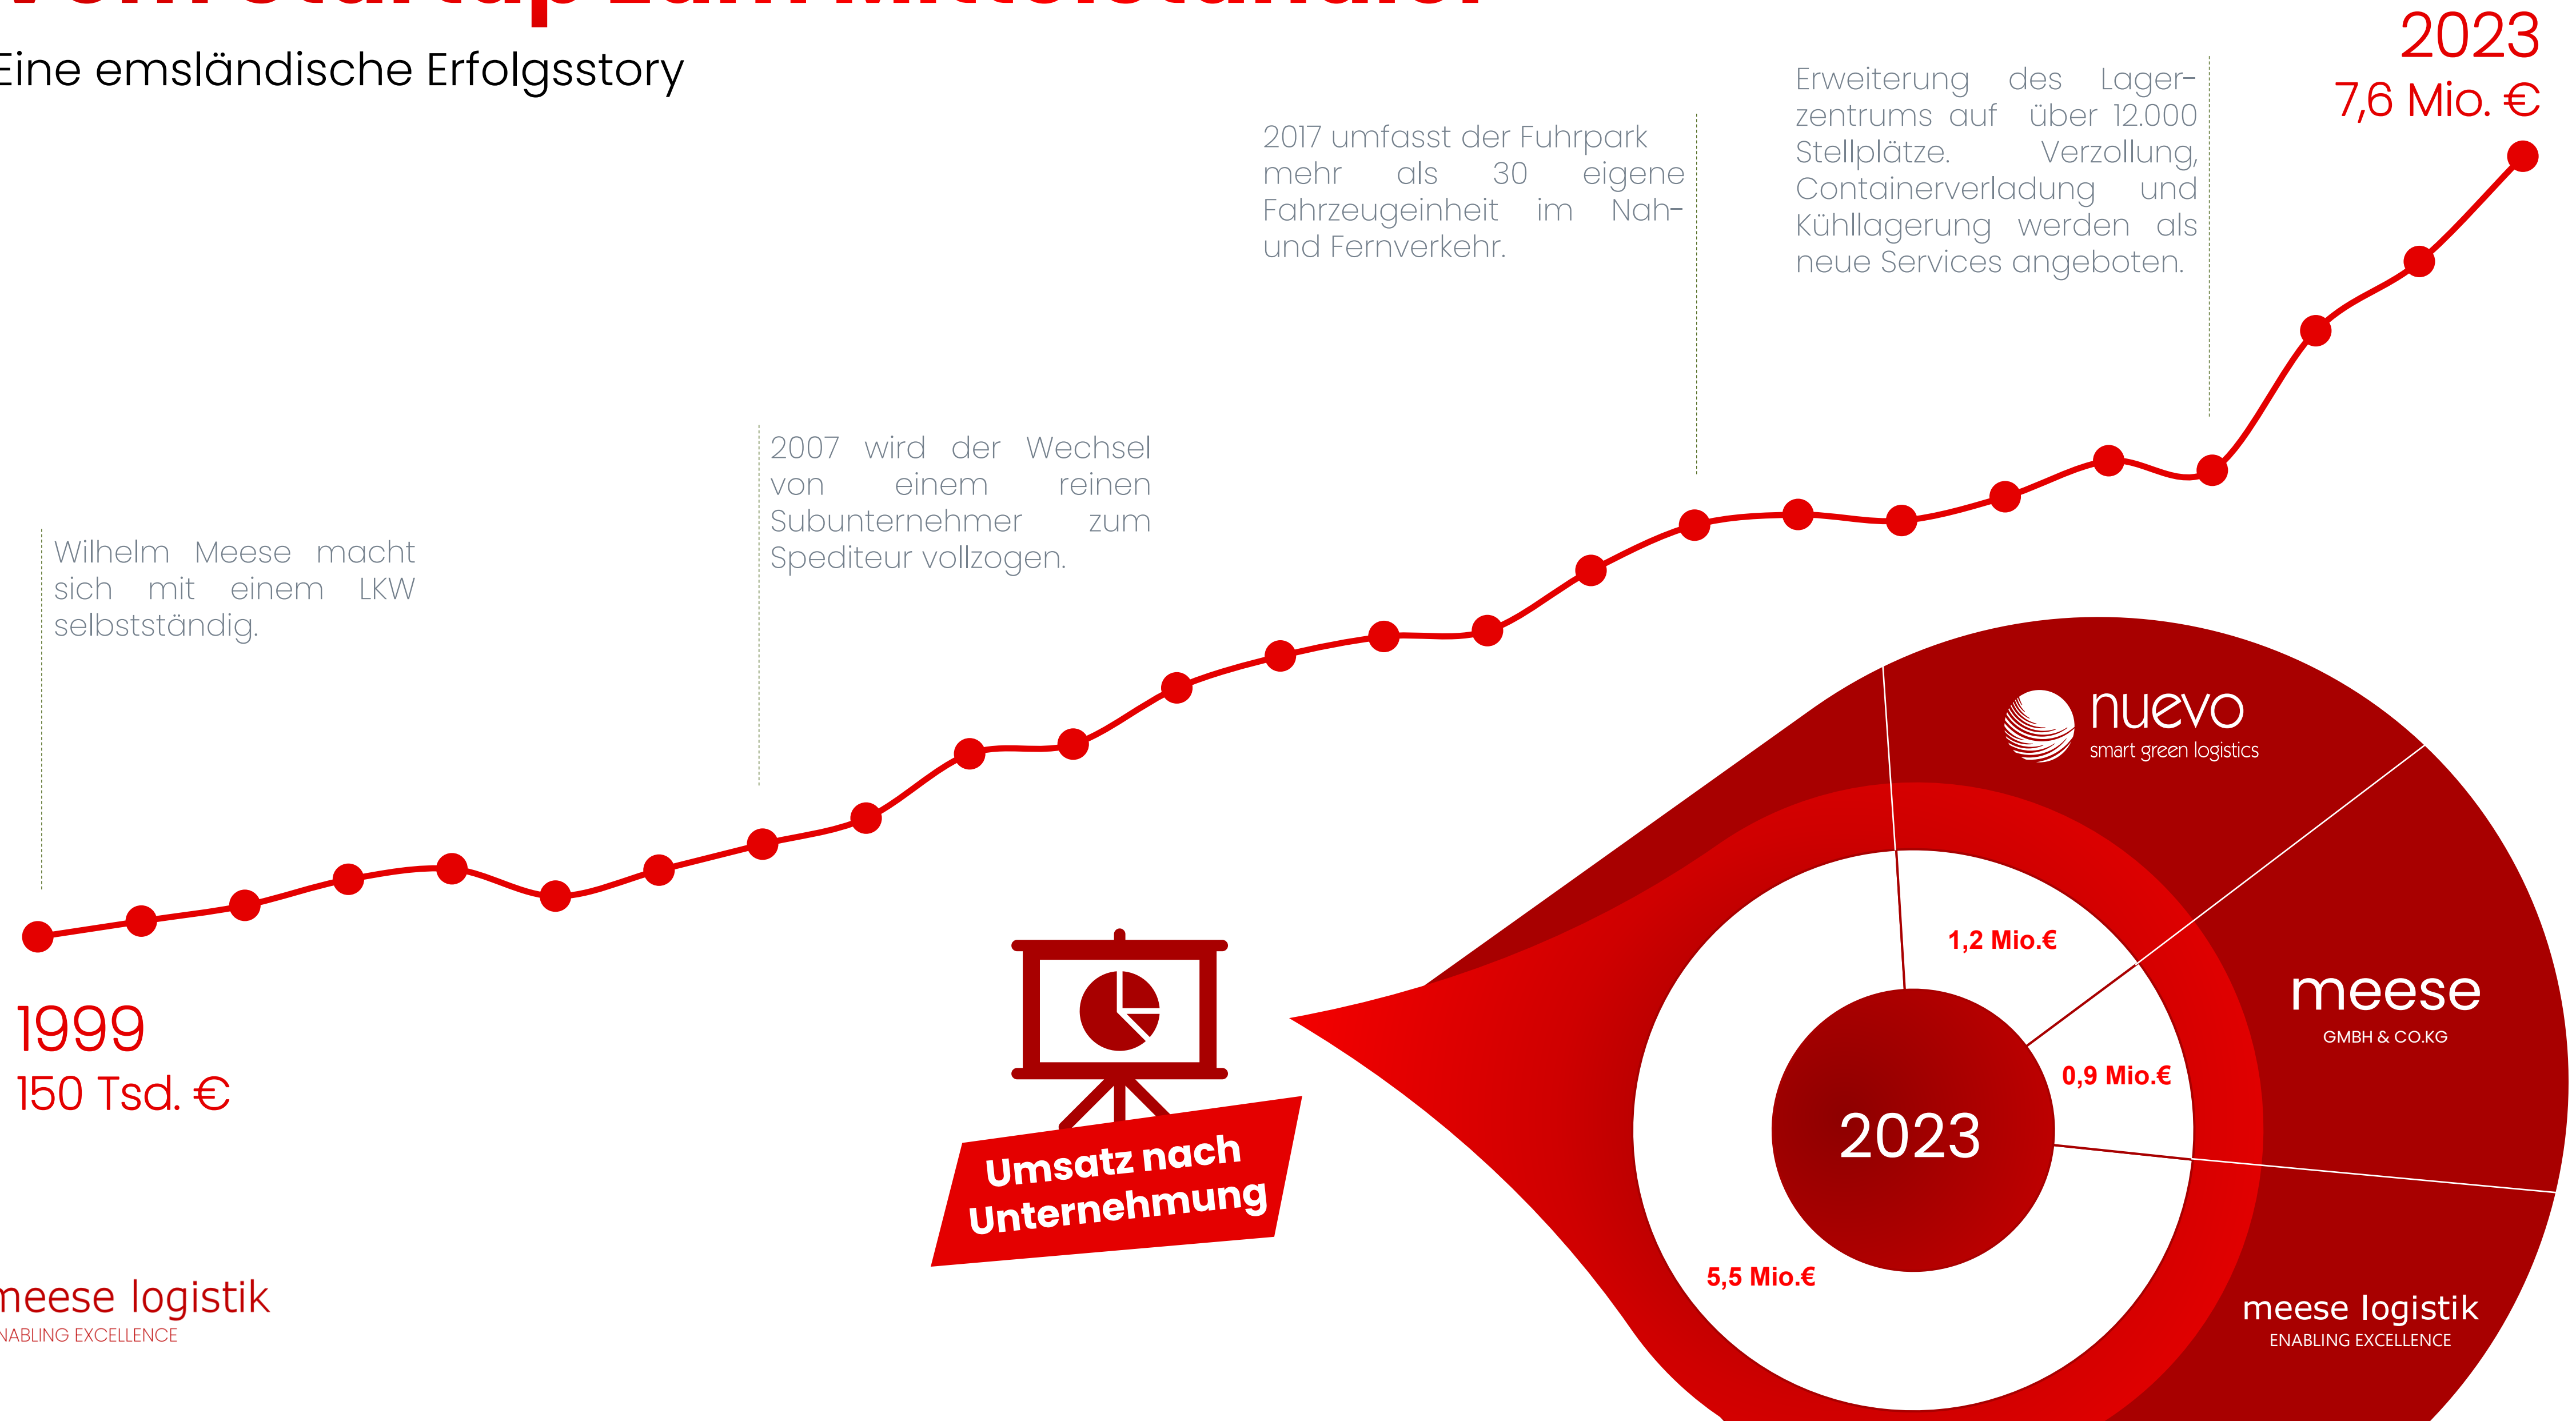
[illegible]

Eine emsländische Erfolgsstory

2023
7,6 Mio. €

Erweiterung des Lagerzentrums auf über 12.000 Stellplätze. Verzollung, Containerverladung und Kühllagerung werden als neue Services angeboten.

2017 umfasst der Fuhrpark mehr als 30 eigene Fahrzeugeinheit im Nah- und Fernverkehr.

2007 wird der Wechsel von einem reinen Subunternehmer zum Spediteur vollzogen.

Wilhelm Meese macht sich mit einem LKW selbstständig.

1999
150 Tsd. €

meese logistik
NABLING EXCELLENCE

Umsatz nach Unternehmung

nuevo
smart green logistics

1,2 Mio.€

meese
GMBH & CO.KG

0,9 Mio.€

2023

5,5 Mio.€

meese logistik
ENABLING EXCELLENCE